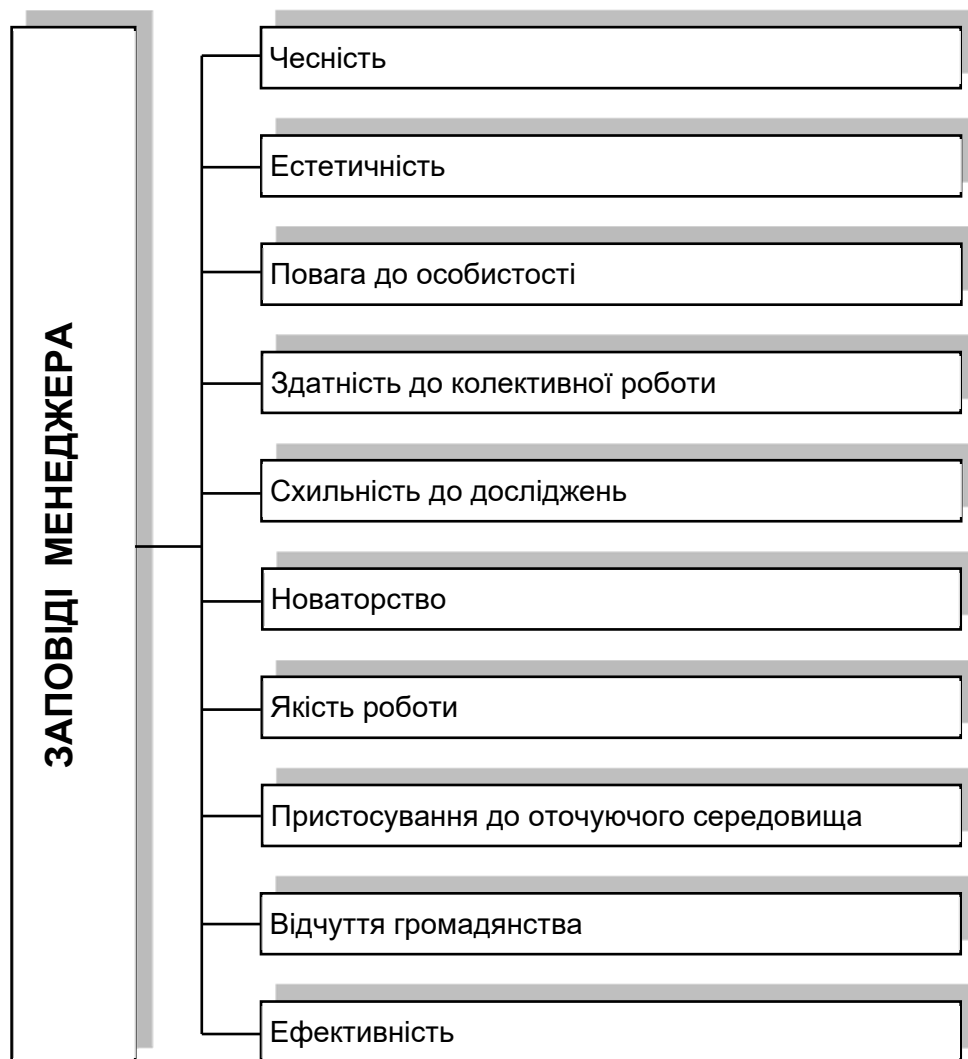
ЗАПОВІДІ МЕНЕДЖЕРА

Чесність

Естетичність

Повага до особистості

Здатність до колективної роботи

Схильність до досліджень

Новаторство

Якість роботи

Пристосування до оточуючого середовища

Відчуття громадянства

Ефективність